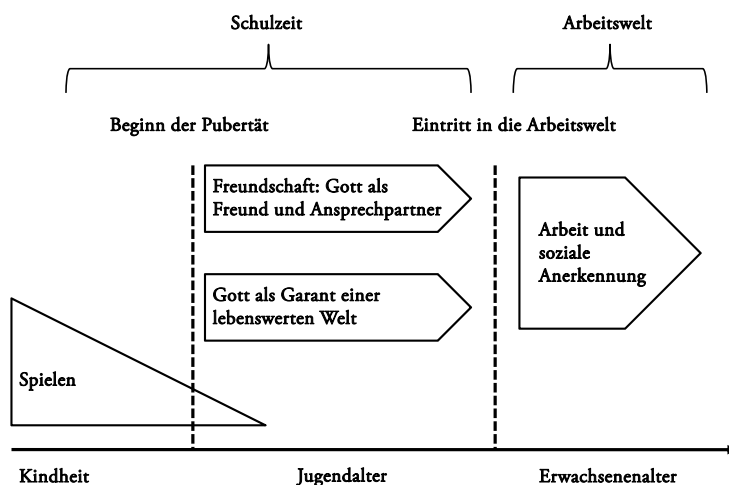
Schulzeit

Arbeitswelt

Beginn der Pubertät

Eintritt in die Arbeitswelt

Freundschaft: Gott als Freund und Ansprechpartner

Gott als Garant einer lebenswerten Welt

Arbeit und soziale Anerkennung

Spielen

Kindheit

Jugendalter

Erwachsenenalter